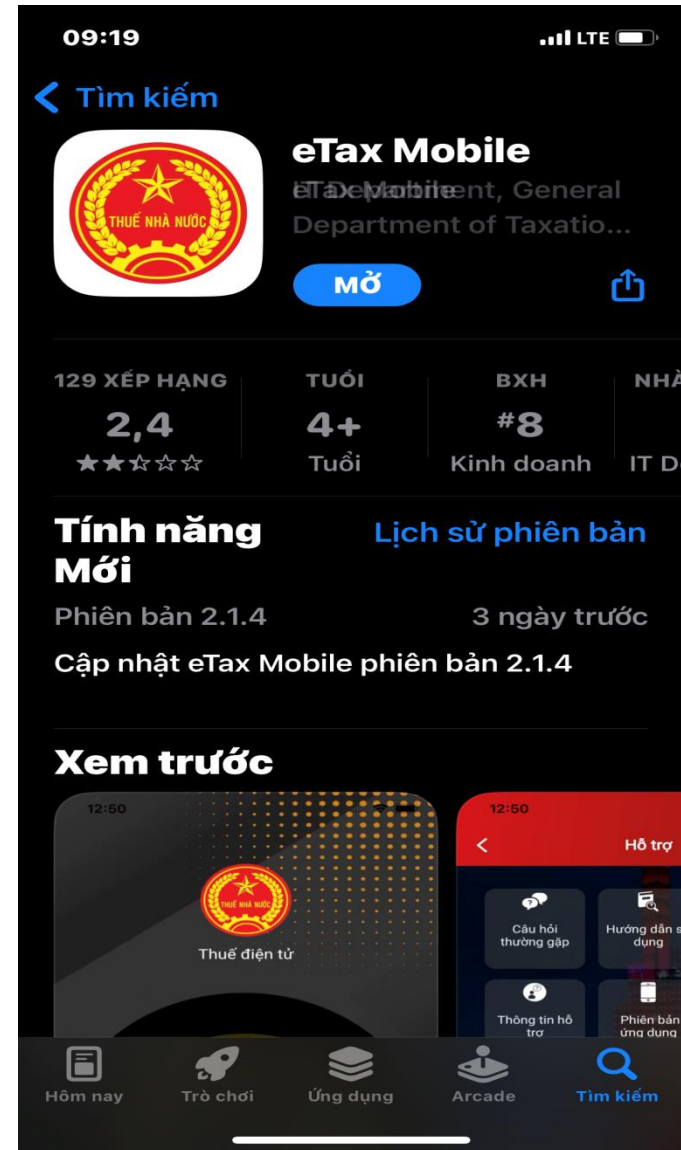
09:19

LTE

Tìm kiếm

THUẾ NHÀ NƯỚC

eTax Mobile

eTax Mobile IT Department, General Department of Taxatio...

MỞ

129 XẾP HẠNG
2,4
★★☆☆☆

TUỔI
4+
Tuổi

BXH
#8
Kinh doanh

NHÀ
IT D

Tính năng Mới

Lịch sử phiên bản

Phiên bản 2.1.4

3 ngày trước

Cập nhật eTax Mobile phiên bản 2.1.4

Xem trước

12:50

THUẾ NHÀ NƯỚC

Thuế điện tử

12:50

Hỗ trợ

Câu hỏi thường gặp

Hướng dẫn s dụng

Thông tin hỗ trợ

Phiên bản ứng dụng

Hôm nay

Trò chơi

Ứng dụng

Arcade

Tìm kiếm